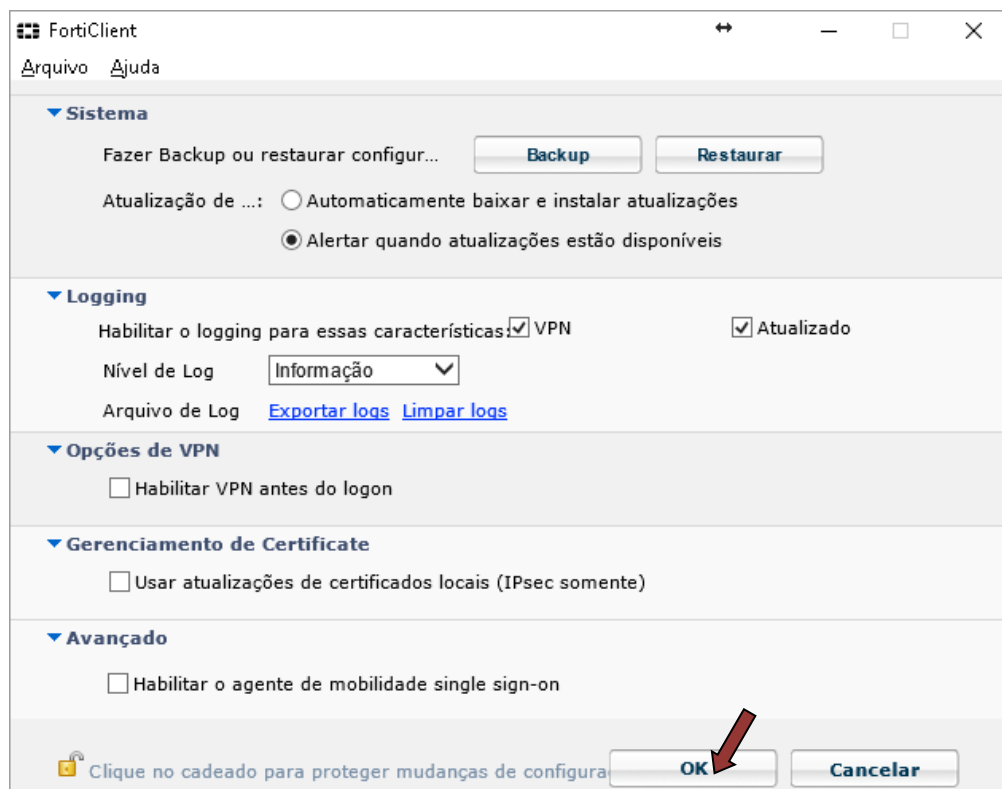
FortiClient

Arquivo Ajuda

Sistema

Fazer Backup ou restaurar configur... Backup Restaurar

Atualização de ...: Automaticamente baixar e instalar atualizações

Alertar quando atualizações estão disponíveis

Logging

Habilitar o logging para essas características: VPN Atualizado

Nível de Log Informação

Arquivo de Log Exportar logs Limpar logs

Opções de VPN

Habilitar VPN antes do logon

Gerenciamento de Certificate

Usar atualizações de certificados locais (IPsec somente)

Avançado

Habilitar o agente de mobilidade single sign-on

Clique no cadeado para proteger mudanças de configura

OK Cancelar